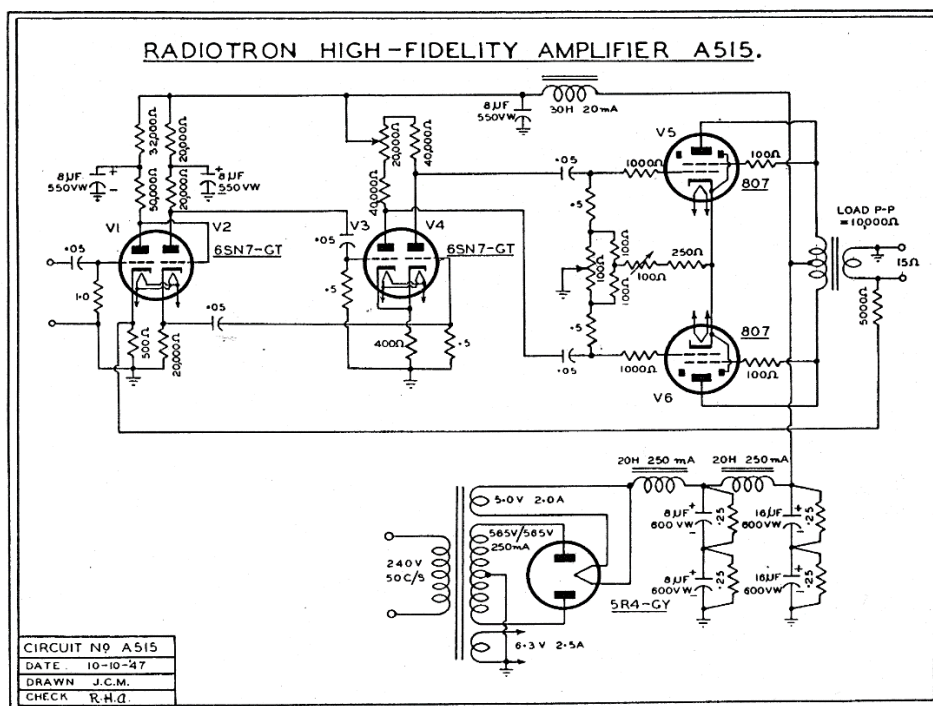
RADIOTRON HIGH-FIDELITY AMPLIFIER A515.

8µF 550VW
30H 20mA
32,000Ω
20,000Ω
8µF 550VW
8µF 550VW
50,000Ω
20,000Ω
20,000Ω
40,000Ω
40,000Ω
V5
100Ω
1000Ω
807
·05
V1
V2
6SN7-GT
·05
V3
V4
6SN7-GT
LOAD P-P =10,000Ω
·05
1·0
·5
·5
100Ω
100Ω
250Ω
100Ω
100Ω
15Ω
5000Ω
·05
·5
807
500Ω
20000Ω
400Ω
·5
·05
1000Ω
100Ω
V6
20H 250mA
20H 250mA
5·0V 2·0A
8µF 600VW
·25
16µF 600VW
·25
585V/585V 250mA
240V 50C/S
8µF 600VW
·25
16µF 600VW
·25
5R4-GY
6·3V 2·5A

CIRCUIT Nº A515
DATE 10-10-47
DRAWN J.C.M.
CHECK R.H.A.